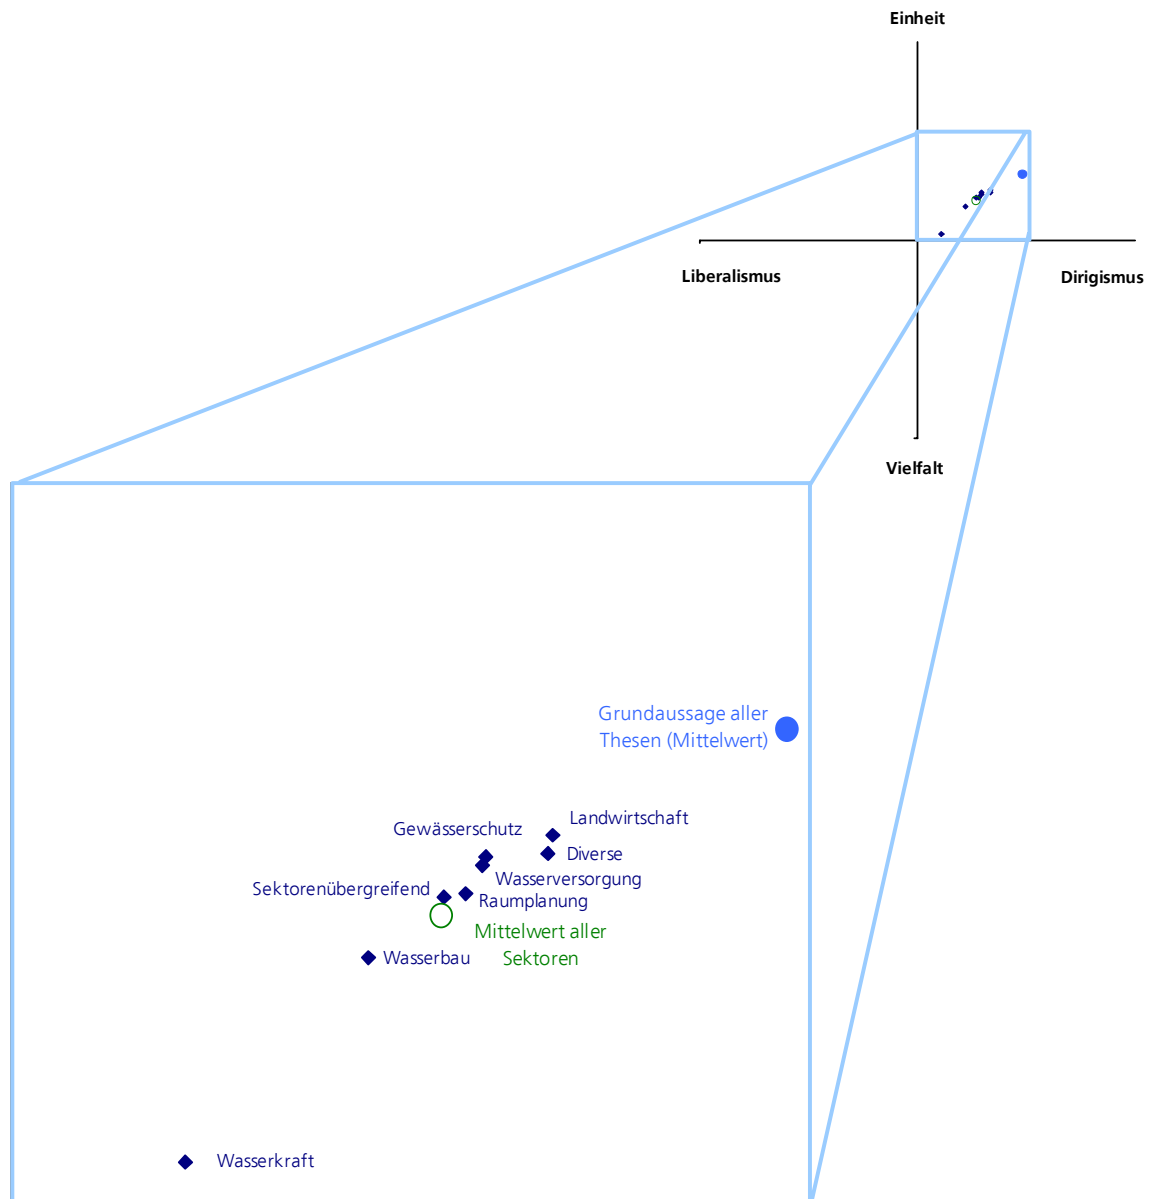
Einheit

Liberalismus

Dirigismus

Vielfalt

Grundaussage aller Thesen (Mittelwert)

Gewässerschutz

Landwirtschaft

Diverse

Wasserversorgung

Sektorenübergreifend

Raumplanung

Mittelwert aller Sektoren

Wasserbau

Wasserkraft